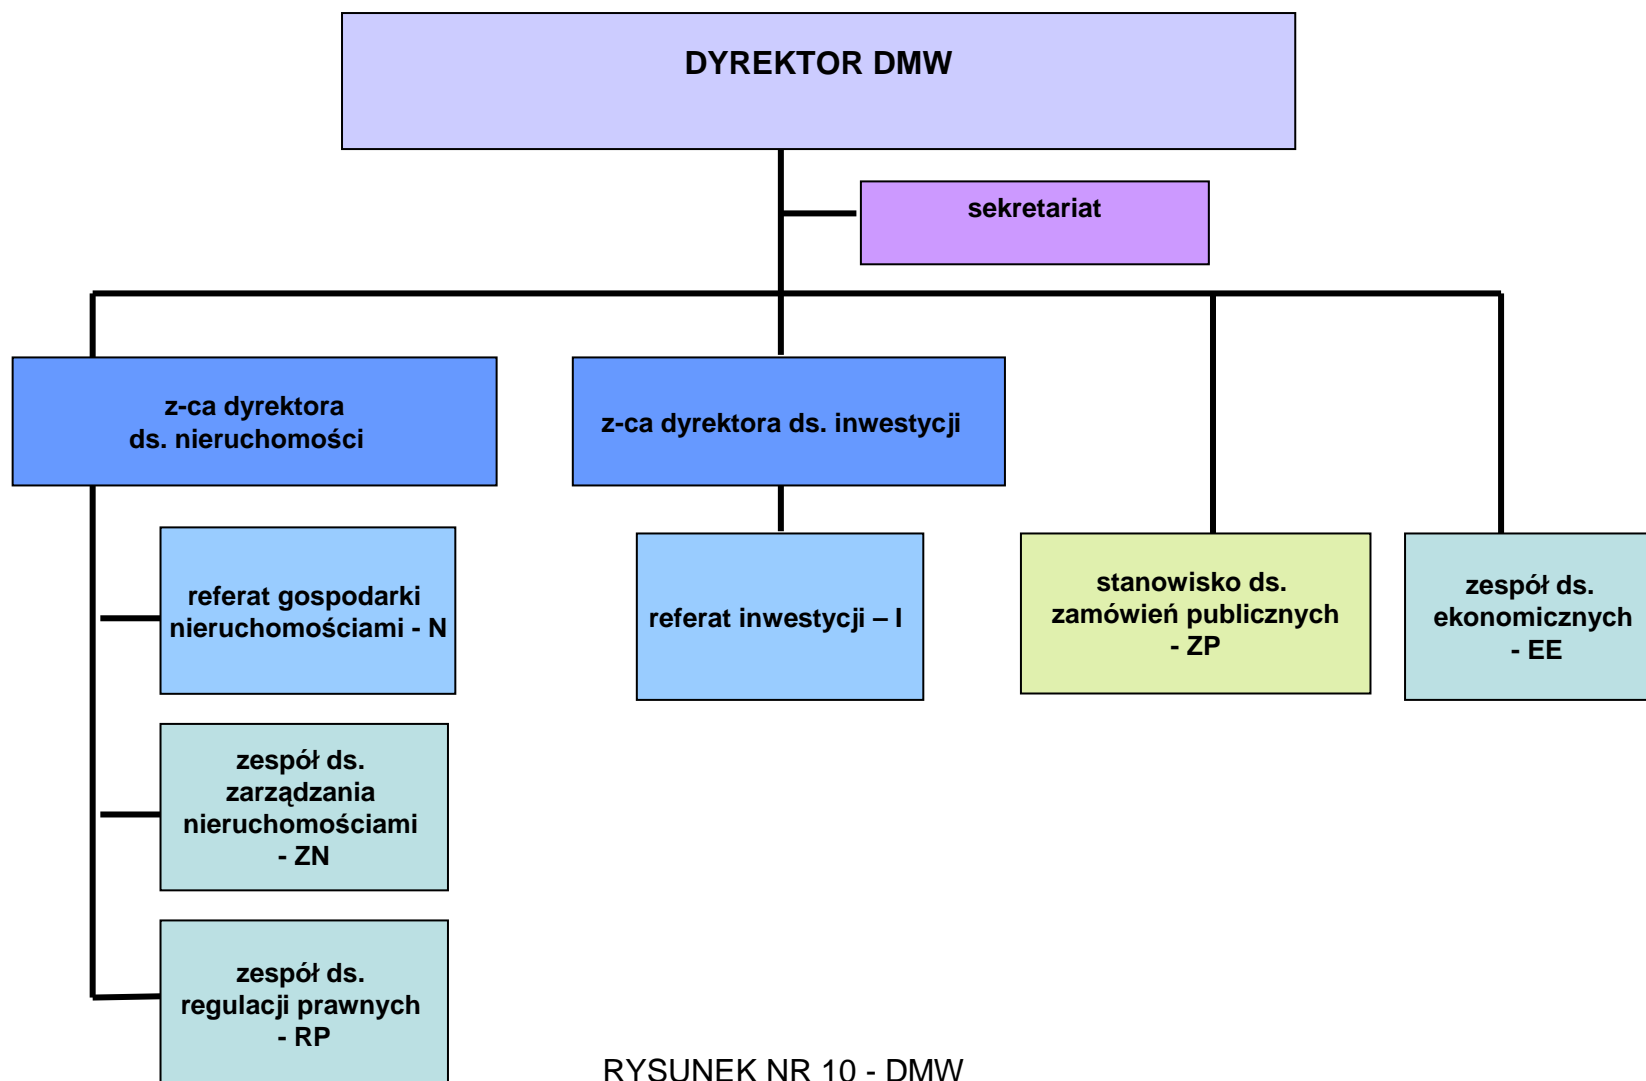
DYREKTOR DMW

sekretariat

z-ca dyrektora
ds. nieruchomości

z-ca dyrektora ds. inwestycji

referat gospodarki nieruchomościami - N

zespół ds. zarządzania nieruchomościami - ZN

zespół ds. regulacji prawnych - RP

referat inwestycji – I

stanowisko ds. zamówień publicznych - ZP

zespół ds. ekonomicznych - EE

RYSUNEK NR 10 - DMW